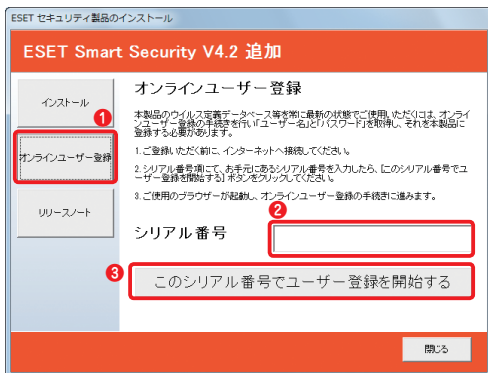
ESET セキュリティ製品のインストール

ESET Smart Security V4.2 追加

インストール

1

オンラインユーザー登録

リリースノート

オンラインユーザー登録

本製品のウイルス定義データベース等を常に最新の状態でご使用いただくには、オンラインユーザー登録の手続きを行い「ユーザー名」と「パスワード」を取得し、それを本製品に登録する必要があります。

1.ご登録いただく前に、インターネットへ接続してください。

2.シリアル番号欄にて、お手元にあるシリアル番号を入力したら、[このシリアル番号でユーザー登録を開始する] ボタンをクリックしてください。

3.ご使用のブラウザーが起動し、オンラインユーザー登録の手続きに進みます。

2

シリアル番号

3

このシリアル番号でユーザー登録を開始する

閉じる